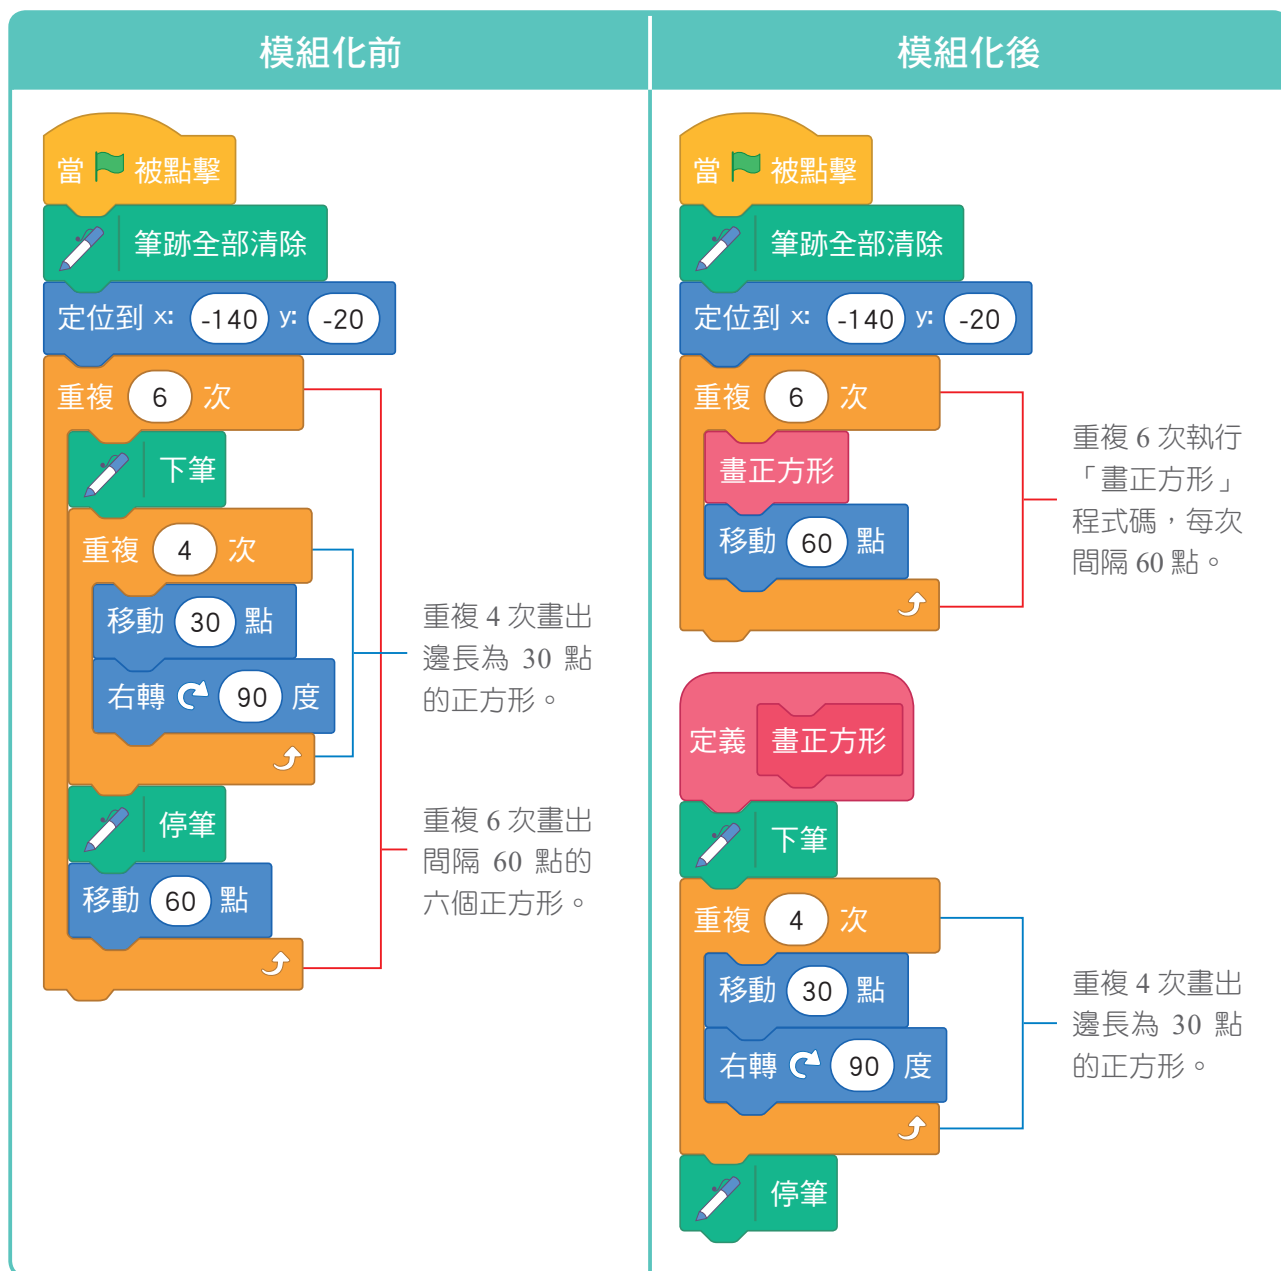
模組化前

當 被點擊
筆跡全部清除
定位到 x: -140 y: -20
重複 6 次
下筆
重複 4 次
移動 30 點
右轉 90 度
停筆
移動 60 點

重複 4 次畫出邊長為 30 點的正方形。

重複 6 次畫出間隔 60 點的六個正方形。

模組化後

當 被點擊
筆跡全部清除
定位到 x: -140 y: -20
重複 6 次
畫正方形
移動 60 點

重複 6 次執行「畫正方形」程式碼，每次間隔 60 點。

定義 畫正方形
下筆
重複 4 次
移動 30 點
右轉 90 度
停筆

重複 4 次畫出邊長為 30 點的正方形。